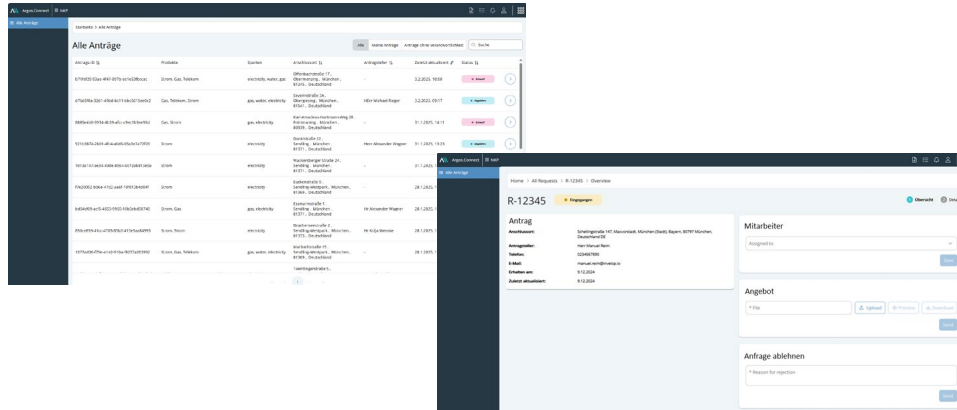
Argos.Connect | MAP

Alle Anträge

Startseite > Alle Anträge

Alle Anträge

Alle | Meine Anträge | Anträge ohne verantwortlichkeit | Suche

| Anfrage-ID | Produkte | Sparten | Anschlussort | Antragsteller | Zuletzt aktualisiert | Status |
|---|---|---|---|---|---|---|
| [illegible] | Strom, Gas, Telekom | electricity, water, gas | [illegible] München, 81245, Deutschland | - | 3.2.2025, 10:58 | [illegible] |
| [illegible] | Gas, Telekom, Strom | gas, water, electricity | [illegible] München, 81641, Deutschland | Herr Michael Rieger | 3.2.2025, 09:17 | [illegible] |
| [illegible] | Gas, Strom | gas, electricity | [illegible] München, 80939, Deutschland | - | 31.1.2025, 14:11 | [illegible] |
| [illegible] | Strom | electricity | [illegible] Sendling, München, 81371, Deutschland | Herr Alexander Wagner | 31.1.2025, 13:59 | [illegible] |
| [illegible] | Strom | electricity | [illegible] München, 81371, Deutschland | - | 31.1.2025, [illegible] | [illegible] |
| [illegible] | Strom | electricity | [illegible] Sendling-Westpark, München, 81369, Deutschland | - | 28.1.2025, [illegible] | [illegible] |
| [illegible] | Strom, Gas | gas, electricity | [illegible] Sendling, München, 81371, Deutschland | Herr Alexander Wagner | 28.1.2025, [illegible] | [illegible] |
| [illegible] | Strom, Strom | electricity | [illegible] Sendling-Westpark, München, 81373, Deutschland | Frau Julia Werner | 28.1.2025, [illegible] | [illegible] |
| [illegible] | Strom, Gas, Telekom | gas, water, electricity | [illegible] Sendling-Westpark, München, 81369, Deutschland | - | 28.1.2025, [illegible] | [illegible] |

Argos.Connect | MAP

Alle Anträge

Home > All Requests > R-12345 > Overview

R-12345 Eingegangen

Übersicht | Dru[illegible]

Antrag

Anschlussort: Schellingstraße 147, Maxvorstadt, München (Stadt), Bayern, 80797 München, Deutschland DE
Antragsteller: Herr Manuel Reim
Telefon: 0234567890
E-Mail: manuel.reim@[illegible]
Erhalten am: 9.12.2024
Zuletzt aktualisiert: 9.12.2024

Mitarbeiter

Assigned to

Save

Angebot

* File

Upload | Preview | Download

Send

Anfrage ablehnen

* Reason for rejection

Send